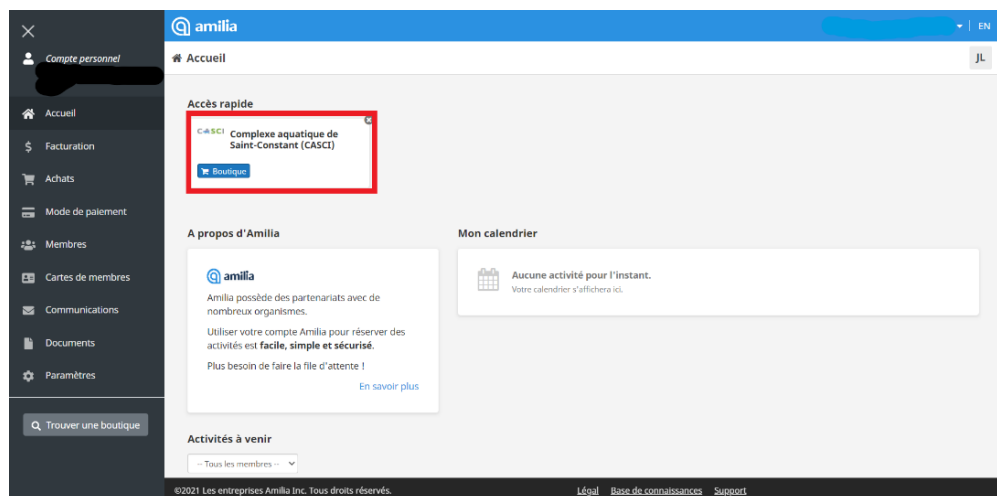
×
Compte personnel
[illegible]

Accueil
Facturation
Achats
Mode de paiement
Membres
Cartes de membres
Communications
Documents
Paramètres

Trouver une boutique

amilia
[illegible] | EN

Accueil
JL

Accès rapide

CASCI Complexe aquatique de Saint-Constant (CASCI)
Boutique

A propos d'Amilia

amilia
Amilia possède des partenariats avec de nombreux organismes.

Utiliser votre compte Amilia pour réserver des activités est **facile, simple et sécurisé**.

Plus besoin de faire la file d'attente !

En savoir plus

Mon calendrier

Aucune activité pour l'instant.
Votre calendrier s'affichera ici.

Activités à venir

-- Tous les membres --

©2021 Les entreprises Amilia Inc. Tous droits réservés.
Légal Base de connaissances Support